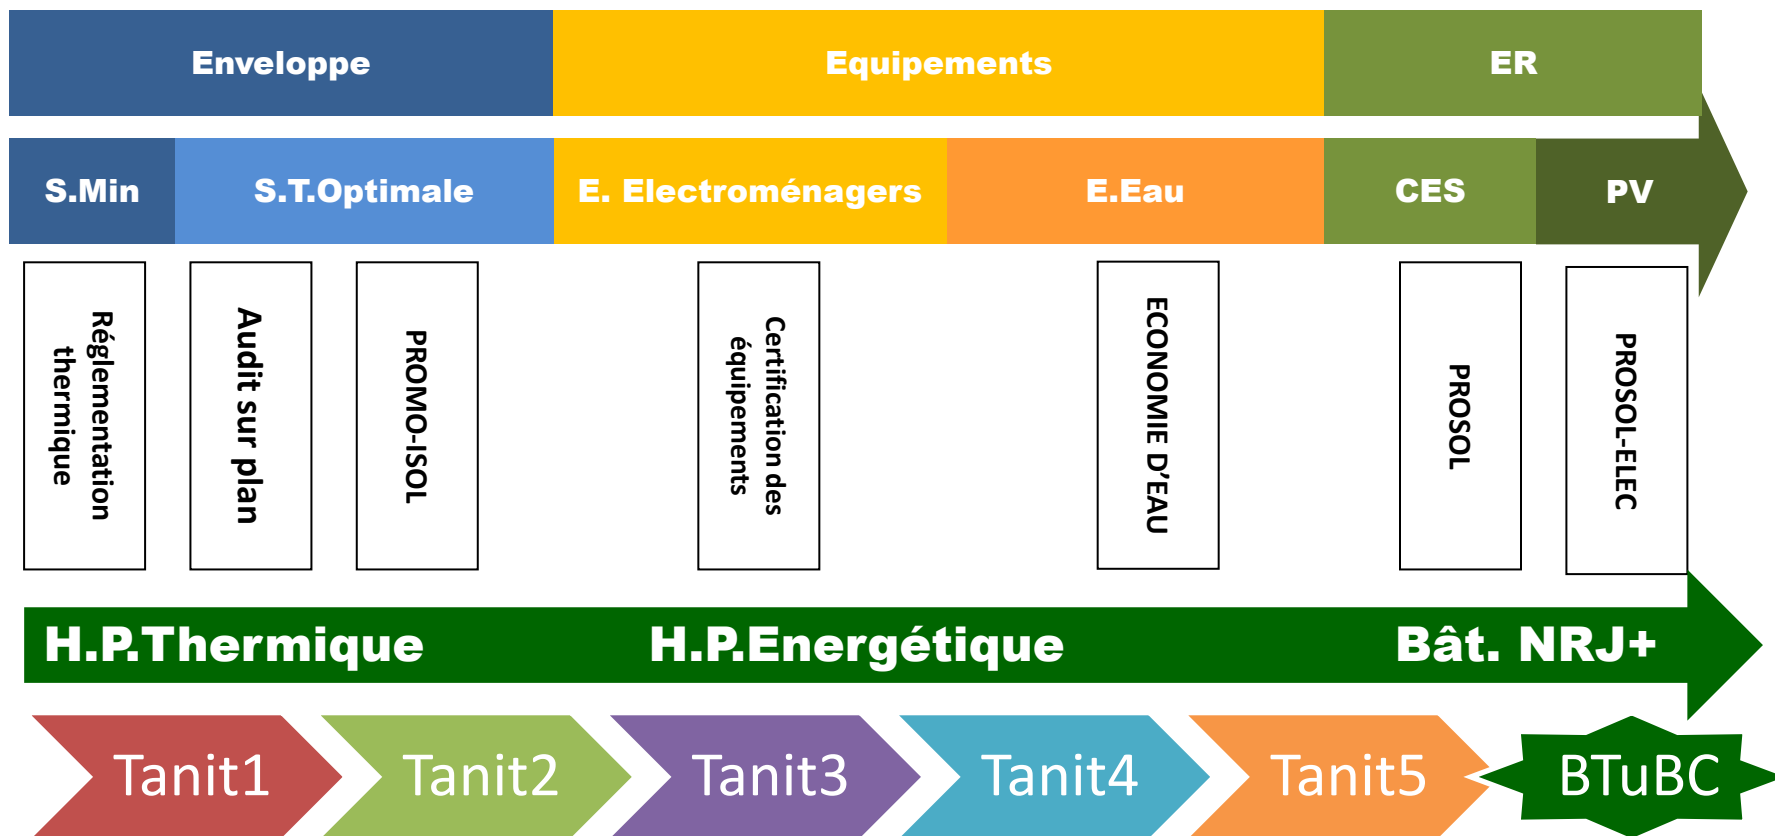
Enveloppe

Equipements

ER

S.Min

S.T.Optimale

E. Electroménagers

E.Eau

CES

PV

Réglementation thermique

Audit sur plan

PROMO-ISOL

Certification des équipements

ECONOMIE D'EAU

PROSOL

PROSOL-ELEC

H.P.Thermique

H.P.Energétique

Bât. NRJ+

Tanit1

Tanit2

Tanit3

Tanit4

Tanit5

BTuBC